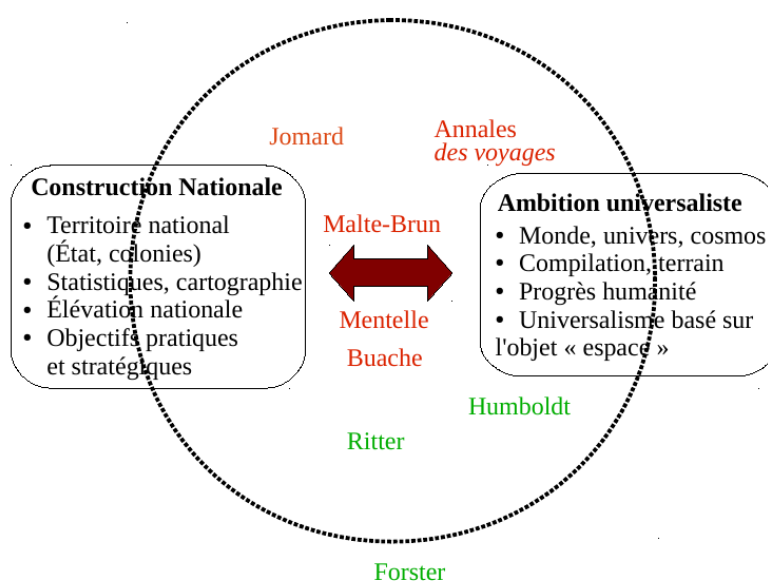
Jomard

Annales
*des voyages*

**Construction Nationale**
- Territoire national (État, colonies)
- Statistiques, cartographie
- Élévation nationale
- Objectifs pratiques et stratégiques

Malte-Brun

**Ambition universaliste**
- Monde, univers, cosmos
- Compilation, terrain
- Progrès humanité
- Universalisme basé sur l'objet « espace »

Mentelle

Buache

Humboldt

Ritter

Forster